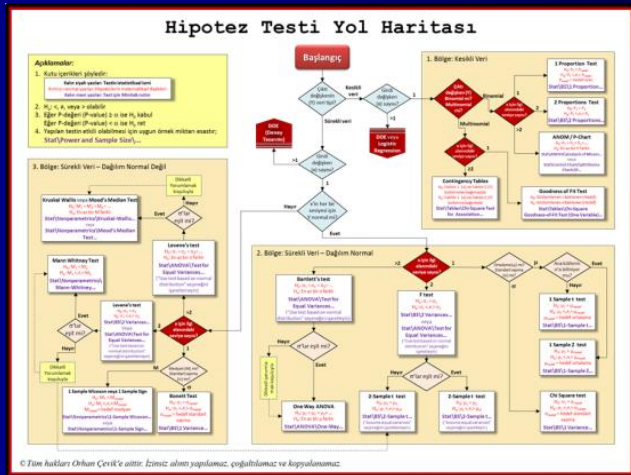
Hipotez Testi Yol Haritası

Açıklamalar:
1. Kutu içerikleri şöyledir:
Kırmızı yazı: Hipotez
Siyah yazı: Test istatistiksel ismi
Mavi yazı: Test için Minitab rotası
2. $H_1$: <, ≠, veya > olabilir
3. Eğer P-değeri (P-value) ≥ α ise $H_0$ kabul
Eğer P-değeri (P-value) < α ise $H_0$ ret
4. Yapılan testin etkili olabilmesi için uygun örnek miktarı esastır;
Stat/Power and Sample Size/...

Başlangıç

1. Bölge: Kesikli Veri

3. Bölge: Sürekli Veri – Dağılım Normal Değil

2. Bölge: Sürekli Veri – Dağılım Normal

Kesikli veri
Sürekli veri
Binomial
Multinomial
Evet
Hayır

1 Proportion Test
2 Proportions Test
ANOM / P-Chart
Contingency Tables
Goodness of Fit Test
DOE
Logistic Regression
Kruskal Wallis veya Mood's Median Test
Mann Whitney Test
Levene's test
1 Sample Wilcoxon veya 1 Sample Sign
Bonett Test
Bartlett's test
F test
One-Way ANOVA
2-Sample t test
2-Sample t test
1-Sample t test
1-Sample Z test
Chi Square test

© Tüm hakları Orhan Çevik'e aittir. İzinsiz alıntı yapılamaz, çoğaltılamaz ve kopyalanamaz.